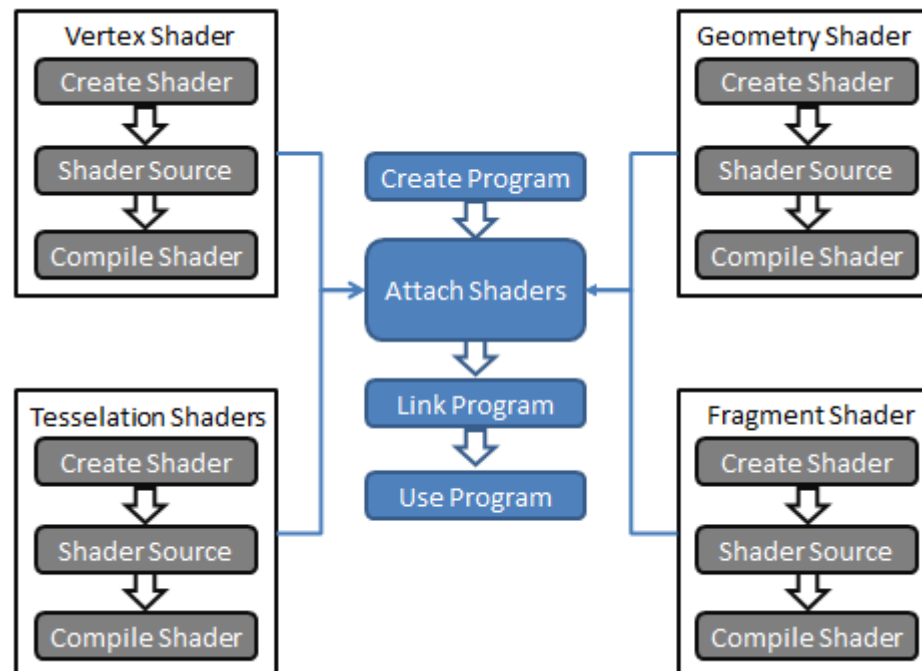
Vertex Shader
Create Shader
Shader Source
Compile Shader

Tesselation Shaders
Create Shader
Shader Source
Compile Shader

Create Program
Attach Shaders
Link Program
Use Program

Geometry Shader
Create Shader
Shader Source
Compile Shader

Fragment Shader
Create Shader
Shader Source
Compile Shader